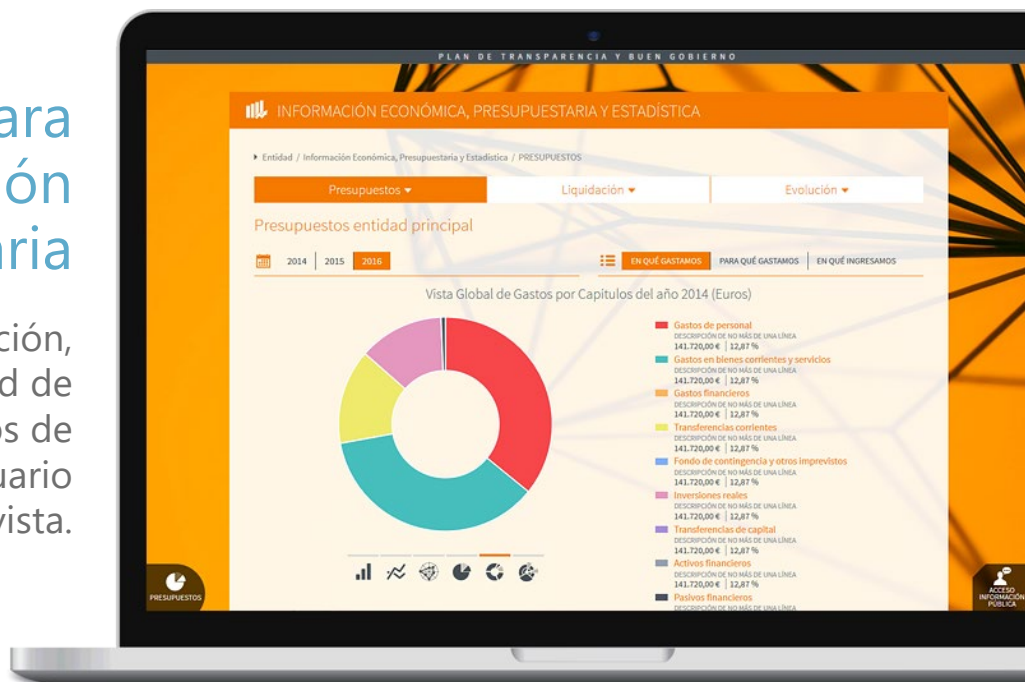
ara
ón
ria

ción,
d de
os de
uario
vista.

PLAN DE TRANSPARENCIA Y BUEN GOBIERNO

INFORMACIÓN ECONÓMICA, PRESUPUESTARIA Y ESTADÍSTICA

Entidad / Información Económica, Presupuestaria y Estadística / PRESUPUESTOS

Presupuestos | Liquidación | Evolución

Presupuestos entidad principal

2014 | 2015 | 2016

EN QUÉ GASTAMOS | PARA QUÉ GASTAMOS | EN QUÉ INGRESAMOS

Vista Global de Gastos por Capitulos del año 2014 (Euros)

Gastos de personal
DESCRIPCIÓN DE NO MÁS DE UNA LÍNEA
141.720,00 € | 12,87 %
Gastos en bienes corrientes y servicios
DESCRIPCIÓN DE NO MÁS DE UNA LÍNEA
141.720,00 € | 12,87 %
Gastos financieros
DESCRIPCIÓN DE NO MÁS DE UNA LÍNEA
141.720,00 € | 12,87 %
Transferencias corrientes
DESCRIPCIÓN DE NO MÁS DE UNA LÍNEA
141.720,00 € | 12,87 %
Fondo de contingencia y otros imprevistos
DESCRIPCIÓN DE NO MÁS DE UNA LÍNEA
141.720,00 € | 12,87 %
Inversiones reales
DESCRIPCIÓN DE NO MÁS DE UNA LÍNEA
141.720,00 € | 12,87 %
Transferencias de capital
DESCRIPCIÓN DE NO MÁS DE UNA LÍNEA
141.720,00 € | 12,87 %
Activos financieros
DESCRIPCIÓN DE NO MÁS DE UNA LÍNEA
141.720,00 € | 12,87 %
Pasivos financieros
DESCRIPCIÓN DE NO MÁS DE UNA LÍNEA

PRESUPUESTOS

ACCESO INFORMACIÓN PÚBLICA